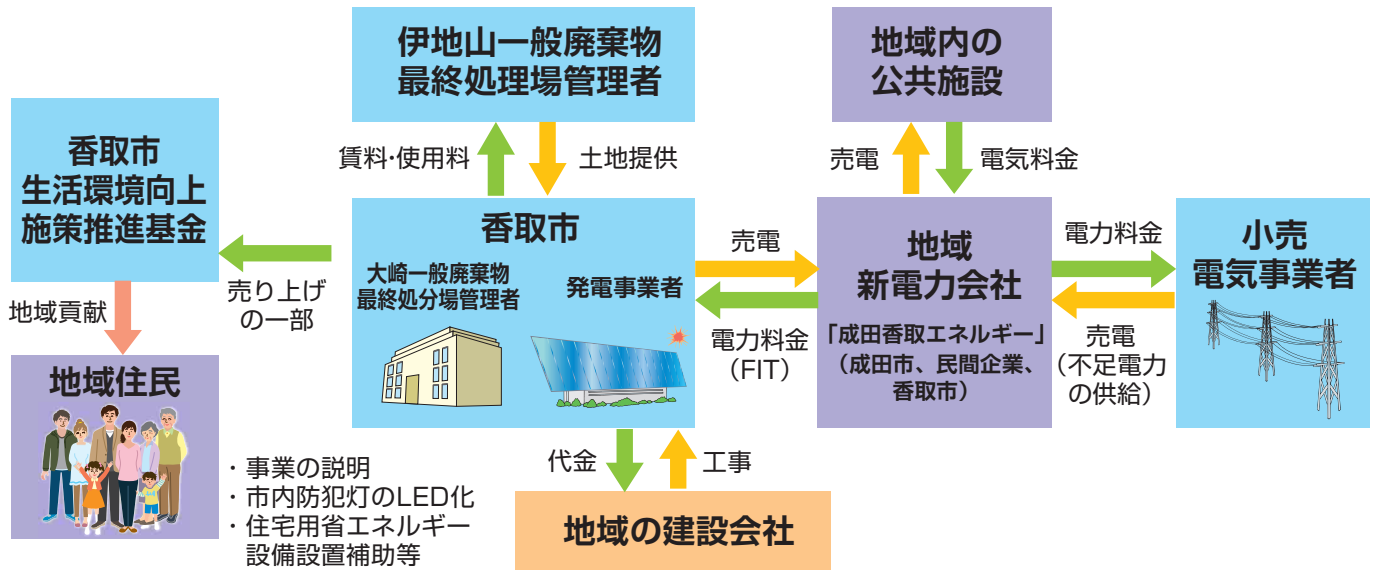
伊地山一般廃棄物
最終処理場管理者

地域内の
公共施設

香取市
生活環境向上
施策推進基金

賃料·使用料

土地提供

売電

電気料金

香取市

大崎一般廃棄物
最終処分場管理者

発電事業者

売電

地域
新電力会社

電力料金

小売
電気事業者

売り上げ
の一部

地域貢献

電力料金
(FIT)

「成田香取エネルギー」
(成田市、民間企業、
香取市)

売電
(不足電力
の供給)

地域住民

・事業の説明
・市内防犯灯のLED化
・住宅用省エネルギー
設備設置補助等

代金

工事

地域の建設会社